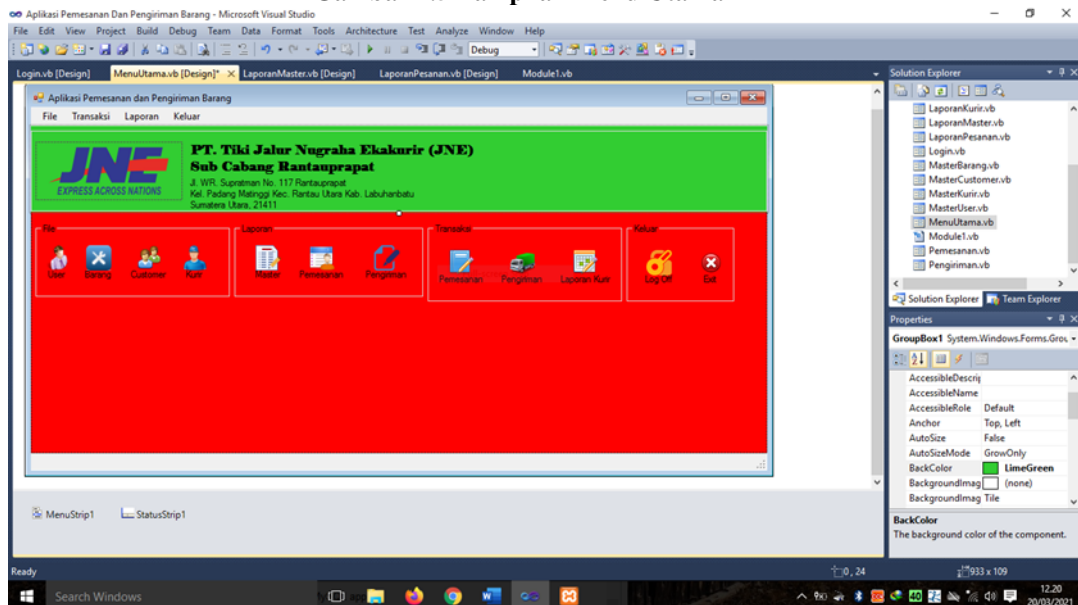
Aplikasi Pemesanan Dan Pengiriman Barang - Microsoft Visual Studio

File Edit View Project Build Debug Team Data Format Tools Architecture Test Analyze Window Help

Debug

Login.vb [Design] MenuUtama.vb [Design]* LaporanMaster.vb [Design] LaporanPesanan.vb [Design] Module1.vb

Aplikasi Pemesanan dan Pengiriman Barang

File Transaksi Laporan Keluar

JNE
EXPRESS ACROSS NATIONS

PT. Tiki Jalur Nugraha Ekakurir (JNE)
Sub Cabang Rantauprapat
Jl. WR. Supratman No. 117 Rantauprapat
Kel. Padang Matinggi Kec. Rantau Utara Kab. Labuhanbatu
Sumatera Utara, 21411

File
User Barang Customer Kurir

Laporan
Master Pemesanan Pengiriman

Transaksi
Pemesanan Pengiriman Laporan Kurir

Keluar
Log Off Exit

MenuStrip1 StatusStrip1

Solution Explorer
LaporanKurir.vb
LaporanMaster.vb
LaporanPesanan.vb
Login.vb
MasterBarang.vb
MasterCustomer.vb
MasterKurir.vb
MasterUser.vb
MenuUtama.vb
Module1.vb
Pemesanan.vb
Pengiriman.vb

Solution Explorer Team Explorer

Properties
GroupBox1 System.Windows.Forms.Grou

| | |
|---|---|
| AccessibleDescri | |
| AccessibleName | |
| AccessibleRole | Default |
| Anchor | Top, Left |
| AutoSize | False |
| AutoSizeMode | GrowOnly |
| BackColor | LimeGreen |
| BackgroundImag | (none) |
| BackgroundImag | Tile |

BackColor
The background color of the component.

Ready 0, 24 933 x 109

Search Windows

12.20
20/03/2021